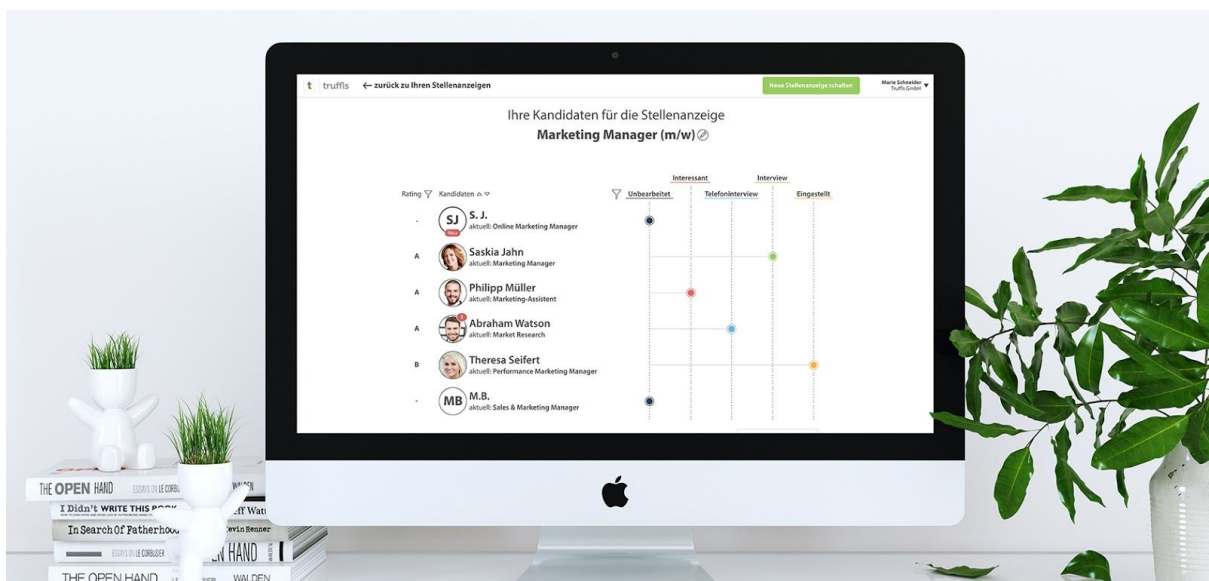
t truffls ← zurück zu Ihren Stellenanzeigen

Neue Stellenanzeige schalten

Marie Schneider
Truffls GmbH

Ihre Kandidaten für die Stellenanzeige
Marketing Manager (m/w)

Rating Kandidaten

Interessant Interview
Unbearbeitet Telefoninterview Eingestellt

- SJ S. J.
Neu
aktuell: Online Marketing Manager

A Saskia Jahn
aktuell: Marketing Manager

A Philipp Müller
aktuell: Marketing-Assistent

A Abraham Watson
aktuell: Market Research

B Theresa Seifert
aktuell: Performance Marketing Manager

- MB M.B.
aktuell: Sales & Marketing Manager

THE OPEN HAND ESSAYS ON LE CORBUSIER
I Didn't WRITE THIS BOOK
In Search Of Fatherhood
ESSAYS ON LE CORBUSIER
THE OPEN HAND WALDEN
Jeff Watt
Kevin Benner
HAND